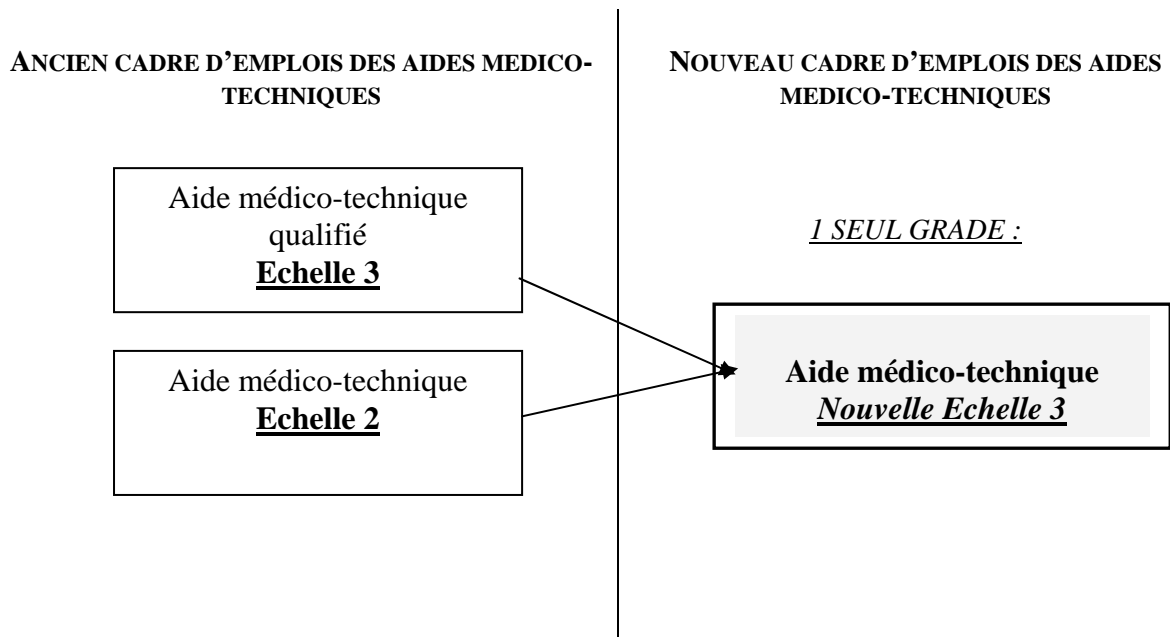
ANCIEN CADRE D'EMPLOIS DES AIDES MEDICO-TECHNIQUES

Aide médico-technique qualifié
Echelle 3

Aide médico-technique
Echelle 2

NOUVEAU CADRE D'EMPLOIS DES AIDES MEDICO-TECHNIQUES

1 SEUL GRADE :

Aide médico-technique
Nouvelle Echelle 3